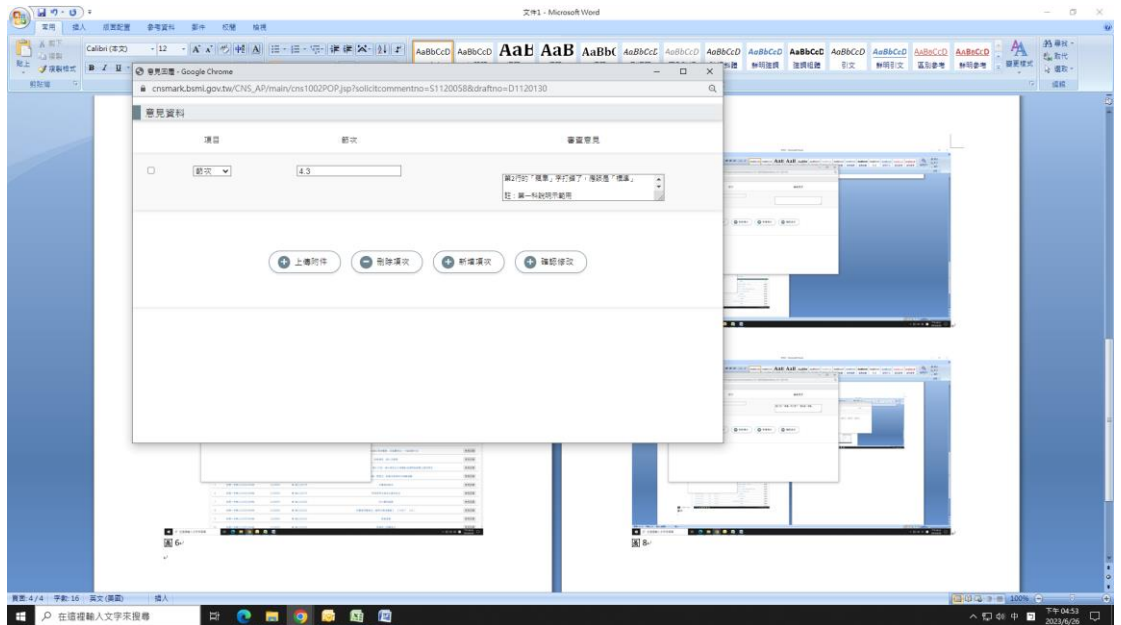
文件1 - Microsoft Word

常用 插入 版面配置 參考資料 郵件 校閱 檢視

Calibri (本文) 12

AaBbCcD AaBbCcD AaB AaB AaBb( AaBbCcL AaBbCcD AaBbCcD AaBbCcD AaBbCcD AaBbCcD AaBbCcD AaBbCcD AaBbCcD

意見回覆 - Google Chrome

cnsmark.bsmi.gov.tw/CNS_AP/main/cns1002POP.jsp?sollcitcommentno=S1120058&draftno=D1120130

意見資料

| 項目 | 節次 | 審查意見 |
|---|---|---|
| 節次 | 4.3 | 第2行的「標集」字打錯了，應該是「標準」 註：第一行說明示範用 |

上傳附件 刪除項次 新增項次 確認修改

圖 6

圖 8

頁數: 4/4 字數: 16 英文 (美國) 插入

100%

在這裡輸入文字來搜尋

下午 04:53 2023/6/26